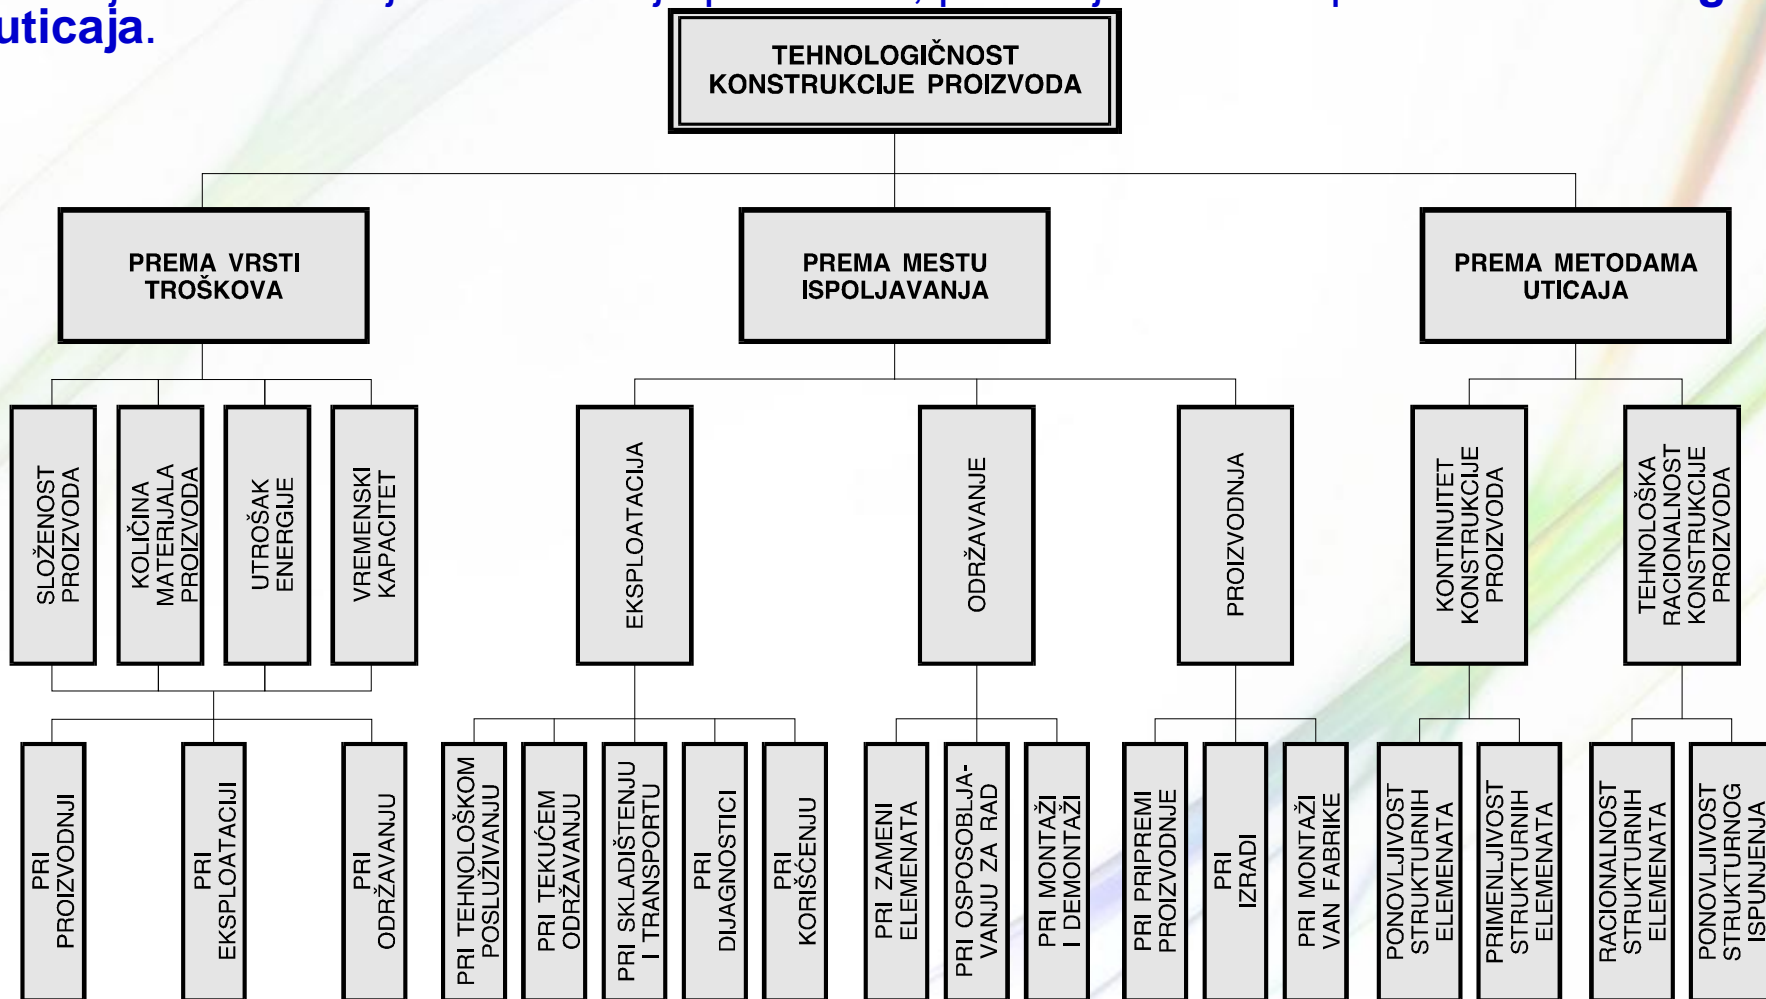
uticaja.

TEHNOLOGIČNOST KONSTRUKCIJE PROIZVODA

PREMA VRSTI TROŠKOVA

PREMA MESTU ISPOLJAVANJA

PREMA METODAMA UTICAJA

SLOŽENOST PROIZVODA

KOLIČINA MATERIJALA PROIZVODA

UTROŠAK ENERGIJE

VREMENSKI KAPACITET

EKSPLOATACIJA

ODRŽAVANJE

PROIZVODNJA

KONTINUITET KONSTRUKCIJE PROIZVODA

TEHNOLOŠKA RACIONALNOST KONSTRUKCIJE PROIZVODA

PRI PROIZVODNJI

PRI EKSPLOATACIJI

PRI ODRŽAVANJU

PRI TEHNOLOŠKOM POSLUŽIVANJU

PRI TEKUĆEM ODRŽAVANJU

PRI SKLADIŠTENJU I TRANSPORTU

PRI DIJAGNOSTICI

PRI KORIŠĆENJU

PRI ZAMENI ELEMENATA

PRI OSPOSOBLJAVANJU ZA RAD

PRI MONTAŽI I DEMONTAŽI

PRI PRIPREMI PROIZVODNJE

PRI IZRADI

PRI MONTAŽI VAN FABRIKE

PONOVLJIVOST STRUKTURNIH ELEMENATA

PRIMENLJIVOST STRUKTURNIH ELEMENATA

RACIONALNOST STRUKTURNIH ELEMENATA

PONOVLJIVOST STRUKTURNOG ISPUNJENJA